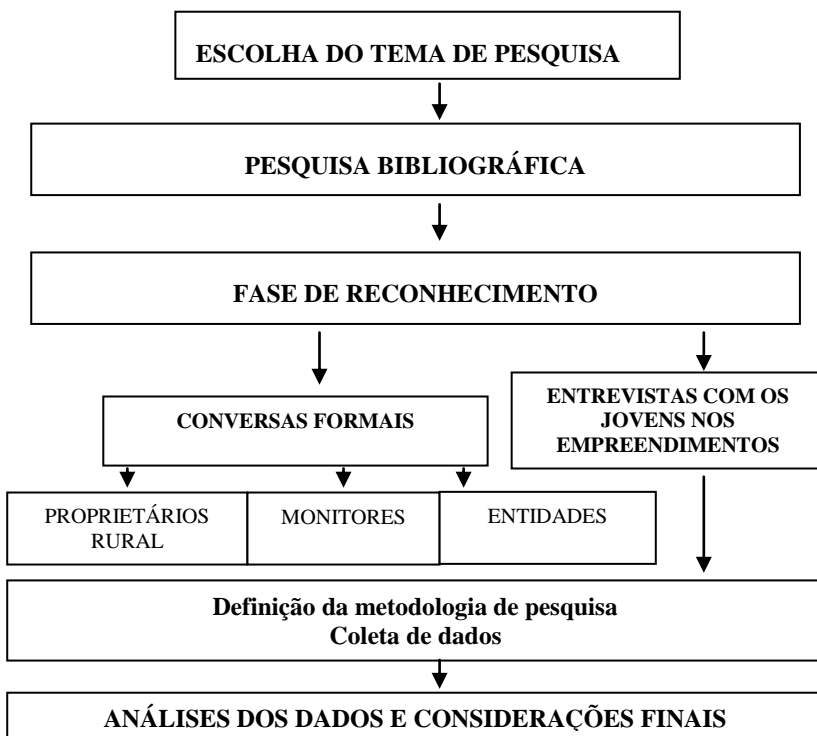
ESCOLHA DO TEMA DE PESQUISA

PESQUISA BIBLIOGRÁFICA

FASE DE RECONHECIMENTO

CONVERSAS FORMAIS

ENTREVISTAS COM OS JOVENS NOS EMPREENDIMENTOS

PROPRIETÁRIOS RURAL

MONITORES

ENTIDADES

Definição da metodologia de pesquisa
Coleta de dados

ANÁLISES DOS DADOS E CONSIDERAÇÕES FINAIS